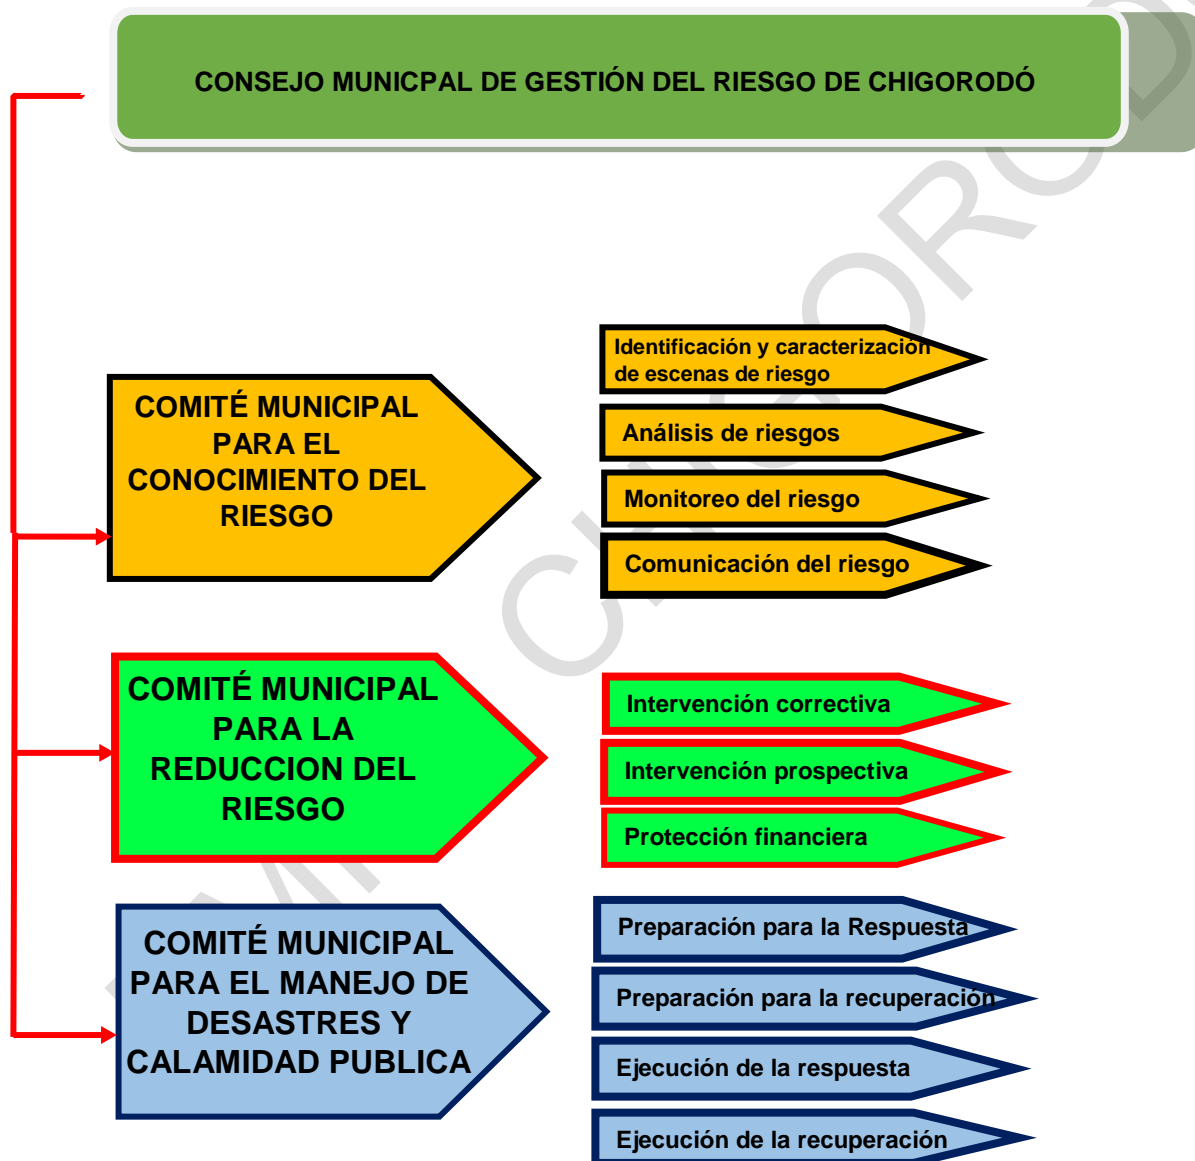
CONSEJO MUNICPAL DE GESTIÓN DEL RIESGO DE CHIGORODÓ

COMITÉ MUNICIPAL PARA EL CONOCIMIENTO DEL RIESGO

Identificación y caracterización de escenas de riesgo

Análisis de riesgos

Monitoreo del riesgo

Comunicación del riesgo

COMITÉ MUNICIPAL PARA LA REDUCCION DEL RIESGO

Intervención correctiva

Intervención prospectiva

Protección financiera

COMITÉ MUNICIPAL PARA EL MANEJO DE DESASTRES Y CALAMIDAD PUBLICA

Preparación para la Respuesta

Preparación para la recuperación

Ejecución de la respuesta

Ejecución de la recuperación

MUNICIPIO DE CHIGORODÓ